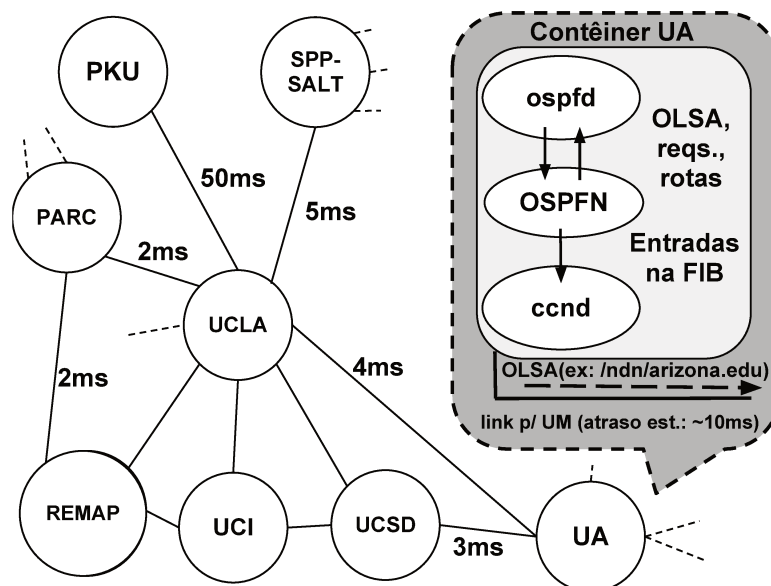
PKU

SPP-SALT

Contêiner UA

ospfd

OLSA, reqs., rotas

OSPFN

Entradas na FIB

ccnd

OLSA(ex: /ndn/arizona.edu)

link p/ UM (atraso est.: ~10ms)

50ms

5ms

PARC

2ms

UCLA

2ms

4ms

REMAP

UCI

UCSD

UA

3ms